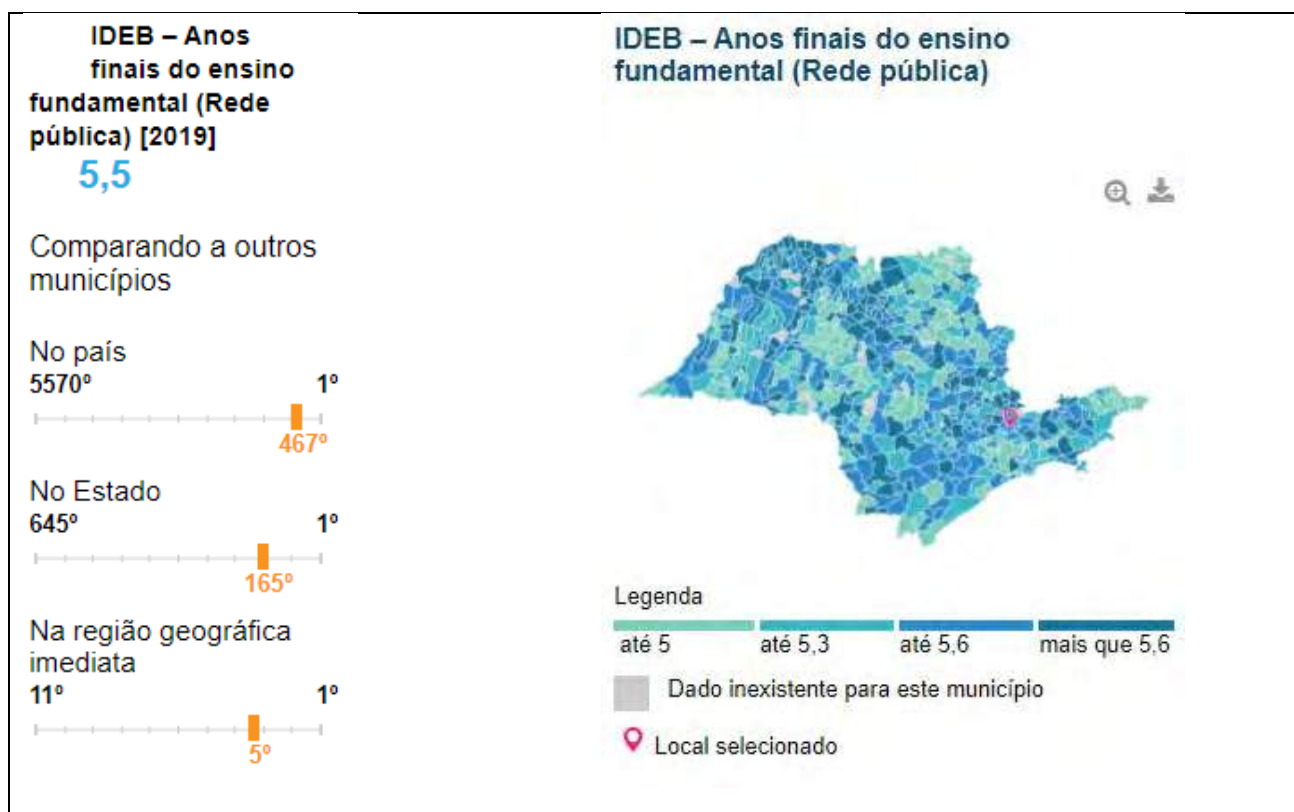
IDEB – Anos finais do ensino fundamental (Rede pública) [2019]
5,5

Comparando a outros municípios

No país
5570º
1º
467º

No Estado
645º
1º
165º

Na região geográfica imediata
11º
1º
5º

IDEB – Anos finais do ensino fundamental (Rede pública)

Legenda
até 5
até 5,3
até 5,6
mais que 5,6

Dado inexistente para este município

Local selecionado